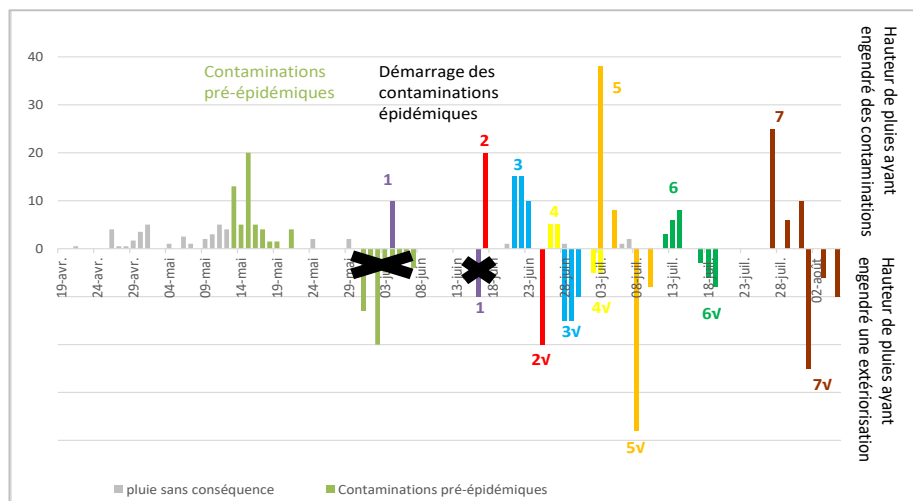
40
30
20
10
0

Contaminations pré-épidémiques

Démarrage des contaminations épidémiques

Hauteur de pluies ayant engendré des contaminations

Hauteur de pluies ayant engendré une extériorisation

1
2
3
4
5
6
7

19-avr.
24-avr.
29-avr.
04-mai
09-mai
14-mai
19-mai
24-mai
29-mai
03-juin
08-juin
13-juin
18-juin
23-juin
28-juin
03-juil.
08-juil.
13-juil.
18-juil.
23-juil.
28-juil.
02-août

1
2√
3√
4√
5√
6√
7√

pluie sans conséquence
Contaminations pré-épidémiques